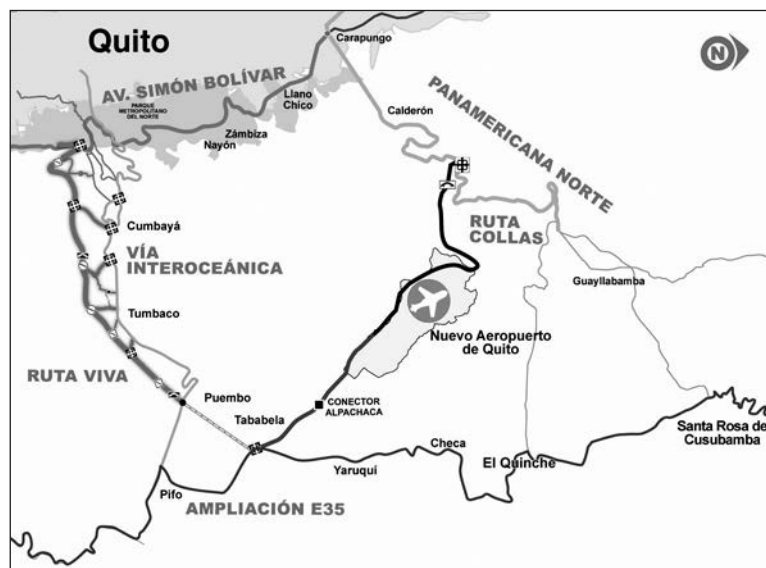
Quito

N

Carapungo

AV. SIMÓN BOLÍVAR

PARQUE METROPOLITANO DEL NORTE

Llano Chico

Calderón

PANAMERICANA NORTE

Zámbiza

Nayón

Cumbayá

VÍA INTEROCEÁNICA

RUTA COLLAS

Guayllabamba

Tumbaco

Nuevo Aeropuerto de Quito

RUTA VIVA

Puembo

CONECTOR ALPACHACA

Tababela

Checa

Santa Rosa de Cusubamba

Yaruquí

El Quinche

Pifo

AMPLIACIÓN E35